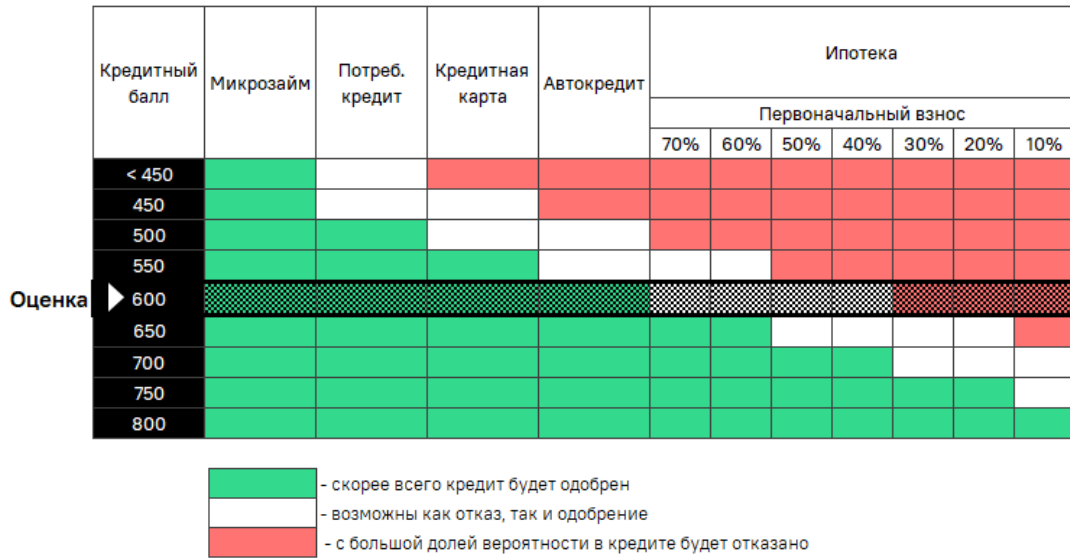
| Кредитный балл | Микрозайм | Потреб. кредит | Кредитная карта | Автокредит | Ипотека | | | | | | |
|---|---|---|---|---|---|---|---|---|---|---|---|
| | | | | | Первоначальный взнос | | | | | | |
| | | | | | 70% | 60% | 50% | 40% | 30% | 20% | 10% |
| < 450 | | | | | | | | | | | |
| 450 | | | | | | | | | | | |
| 500 | | | | | | | | | | | |
| 550 | | | | | | | | | | | |
| 600 | | | | | | | | | | | |
| 650 | | | | | | | | | | | |
| 700 | | | | | | | | | | | |
| 750 | | | | | | | | | | | |
| 800 | | | | | | | | | | | |

Оценка

- скорее всего кредит будет одобрен
- возможны как отказ, так и одобрение
- с большой долей вероятности в кредите будет отказано